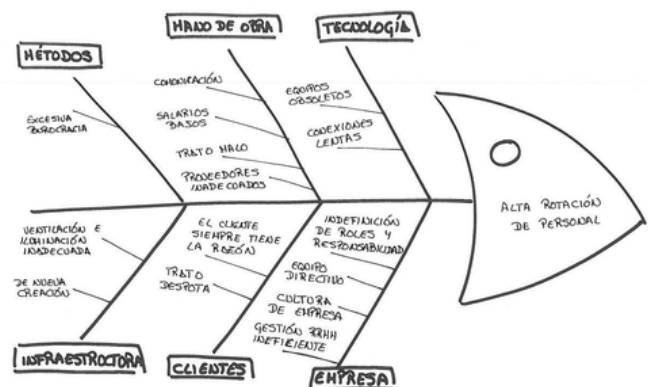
MÉTODOS

MANO DE OBRA

TECNOLOGÍA

EXCESIVA BUROCRACIA

COMUNICACIÓN

SALARIOS BAJOS

TRATO MALO

PROCEDORES INADECUADOS

EQUIPOS OBSOLETOS

CONEXIONES LENTAS

ALTA ROTACIÓN DE PERSONAL

VENTILACIÓN E ILUMINACIÓN INADECUADA

DE NUEVA CREACIÓN

EL CLIENTE SIEMPRE TIENE LA RAZÓN

TRATO DESPOTA

INDEFINICIÓN DE ROLES Y RESPONSABILIDAD

EQUIPO DIRECTIVO

CULTURA DE EMPRESA

GESTIÓN RRHH INEFICIENTE

INFRAESTRUCTURA

CLIENTES

EMPRESA